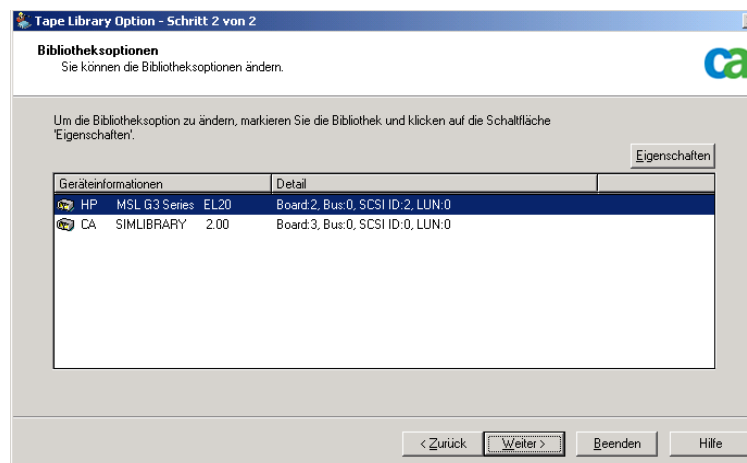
Tape Library Option - Schritt 2 von 2

Bibliotheksoptionen
Sie können die Bibliotheksoptionen ändern.

ca

Um die Bibliotheksoption zu ändern, markieren Sie die Bibliothek und klicken auf die Schaltfläche 'Eigenschaften'.

Eigenschaften

| Geräteinformationen | Detail |
|---|---|
| HP MSL G3 Series EL20 | Board:2, Bus:0, SCSI ID:2, LUN:0 |
| CA SIMLIBRARY 2.00 | Board:3, Bus:0, SCSI ID:0, LUN:0 |

< Zurück  Weiter >  Beenden  Hilfe